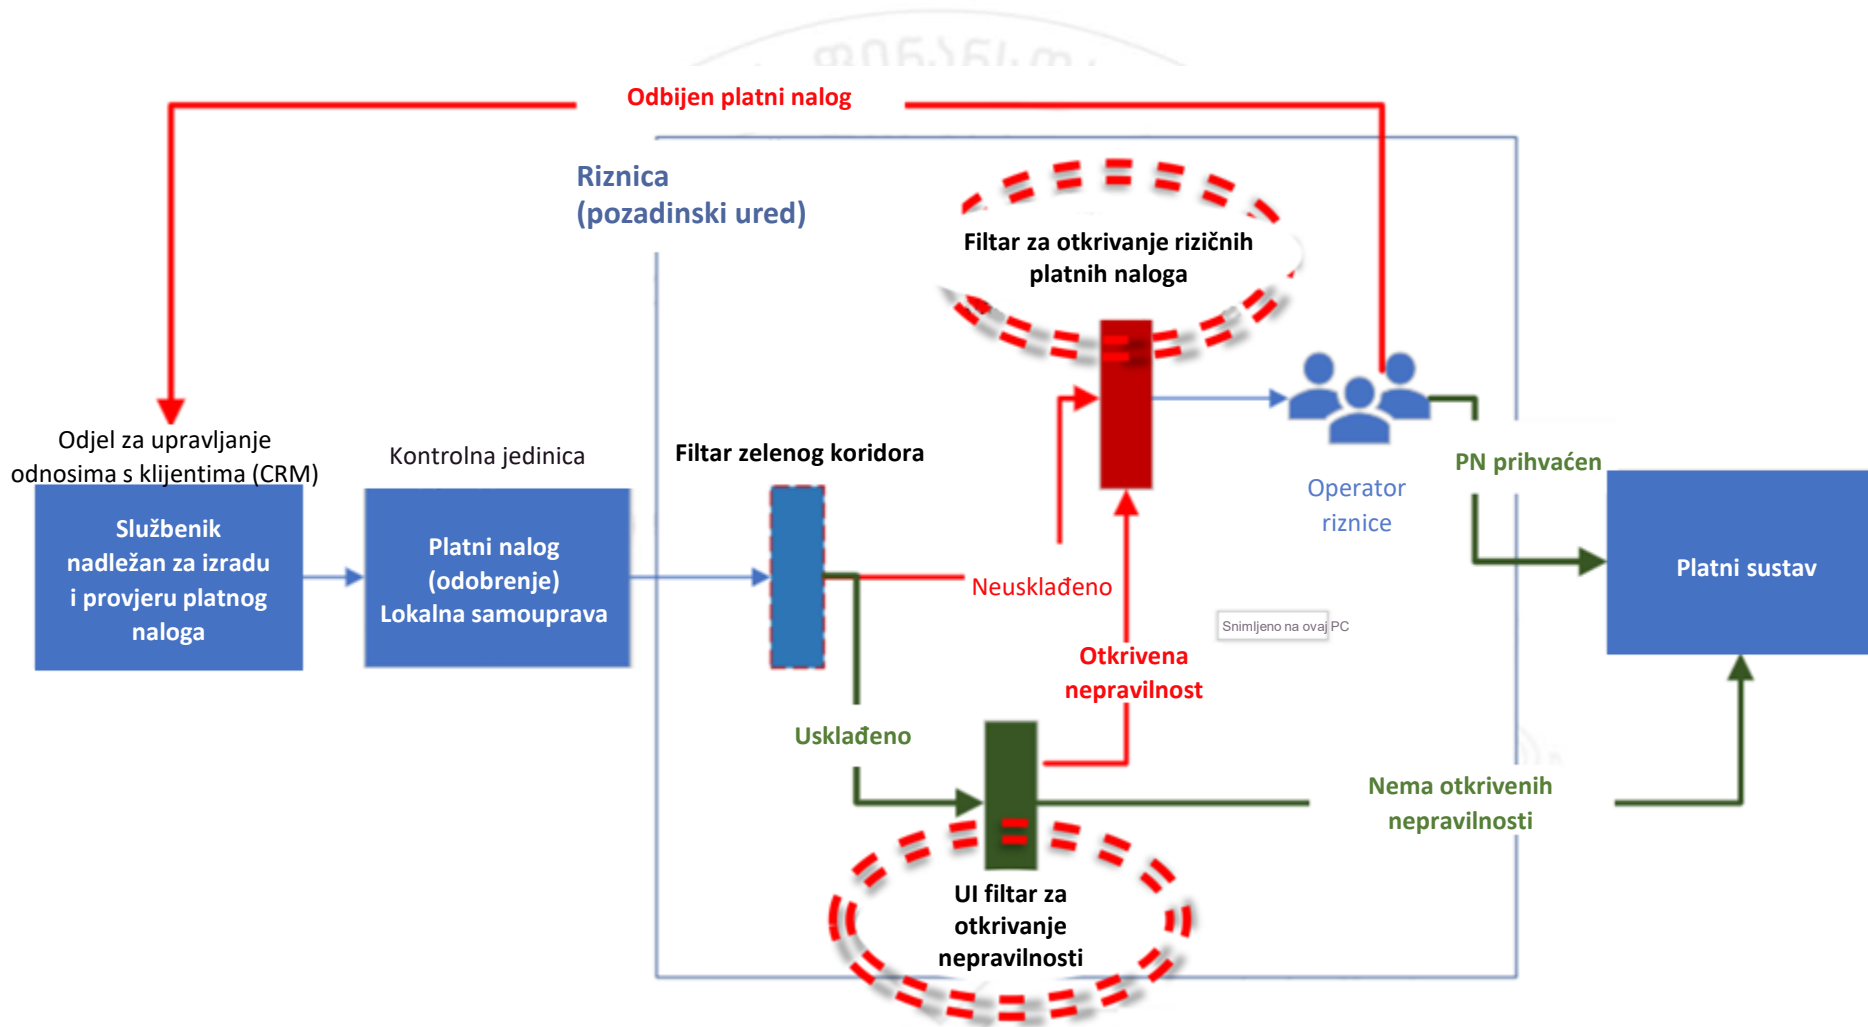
Odbijen platni nalog

Riznica
(pozadinski ured)

Filtar za otkrivanje rizičnih platnih naloga

Odjel za upravljanje odnosima s klijentima (CRM)

Službenik nadležan za izradu i provjeru platnog naloga

Kontrolna jedinica

Platni nalog (odobrenje) Lokalna samouprava

Filtar zelenog koridora

Neusklađeno

Operator riznice

PN prihvaćen

Platni sustav

Snimljeno na ovaj PC

Otkrivena nepravilnost

Usklađeno

Nema otkrivenih nepravilnosti

UI filtar za otkrivanje nepravilnosti